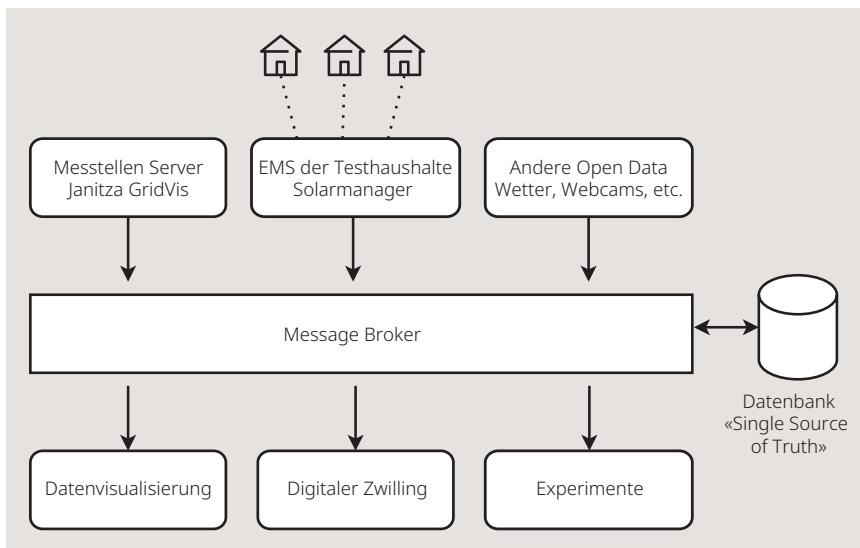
Messtellen Server
Janitza GridVis

EMS der Testhaushalte
Solarmanager

Andere Open Data
Wetter, Webcams, etc.

Message Broker

Datenbank
«Single Source
of Truth»

Datenvisualisierung

Digitaler Zwilling

Experimente